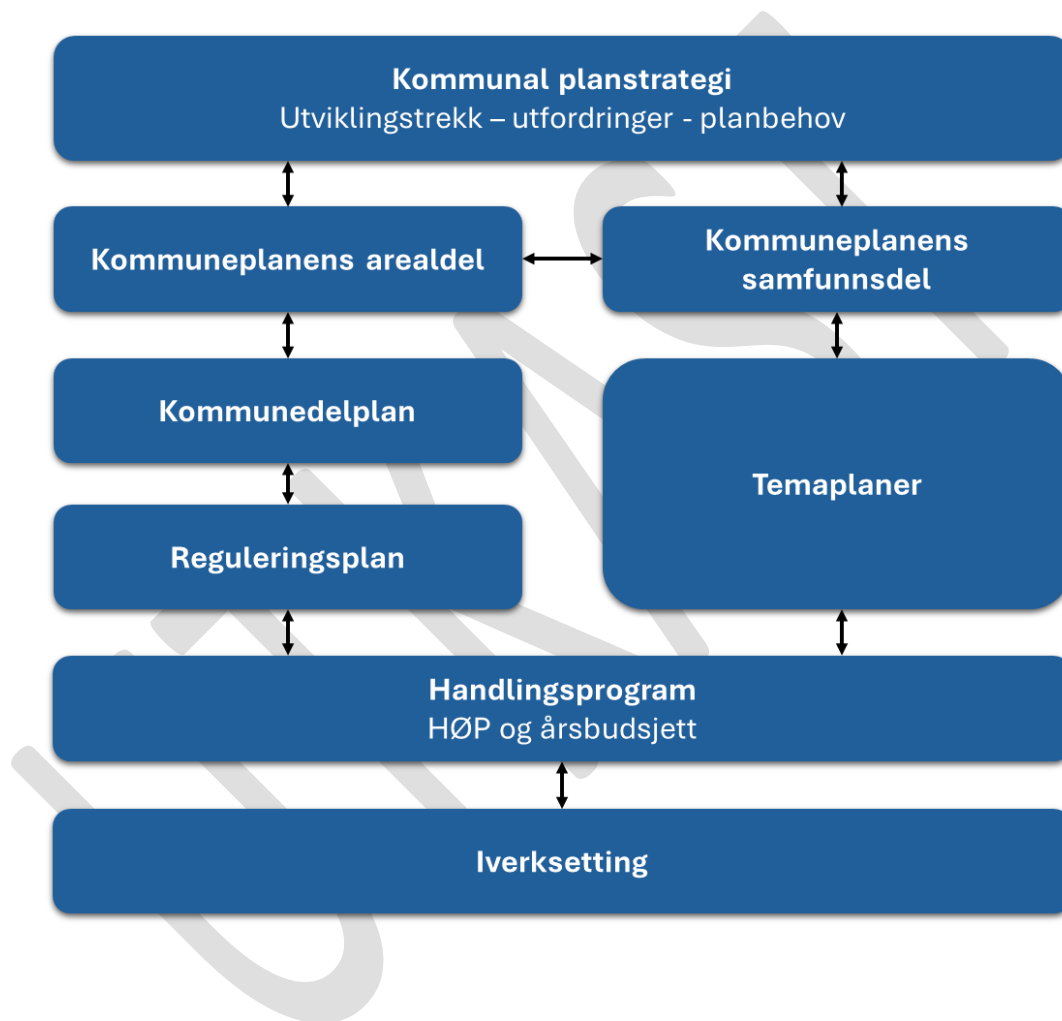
Kommunal planstrategi
Utviklingstrekk – utfordringer - planbehov

Kommuneplanens arealdel

Kommuneplanens samfunnsdel

Kommunedelplan

Temaplaner

Reguleringsplan

Handlingsprogram
HØP og årsbudsjett

Iverksetting